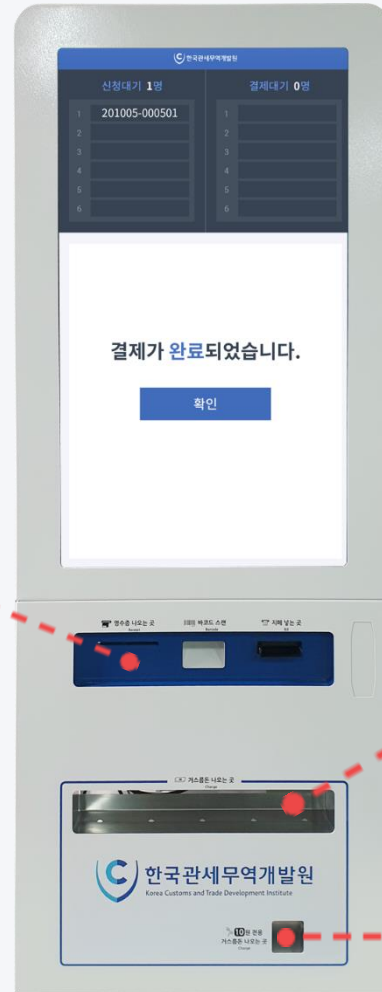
한국관세무역개발원

신청대기 1명

결제대기 0명

| | |
|---|---|
| 1 | 201005-000501 |
| 2 | |
| 3 | |
| 4 | |
| 5 | |
| 6 | |

| | |
|---|---|
| 1 | |
| 2 | |
| 3 | |
| 4 | |
| 5 | |
| 6 | |

결제가 완료되었습니다.

확인

영수증 나오는 곳
Receipt

바코드 스캔
Barcode

지폐 넣는 곳
Bill

거스름돈 나오는 곳
Change

한국관세무역개발원
Korea Customs and Trade Development Institute

10원 전용
거스름돈 나오는 곳
Change